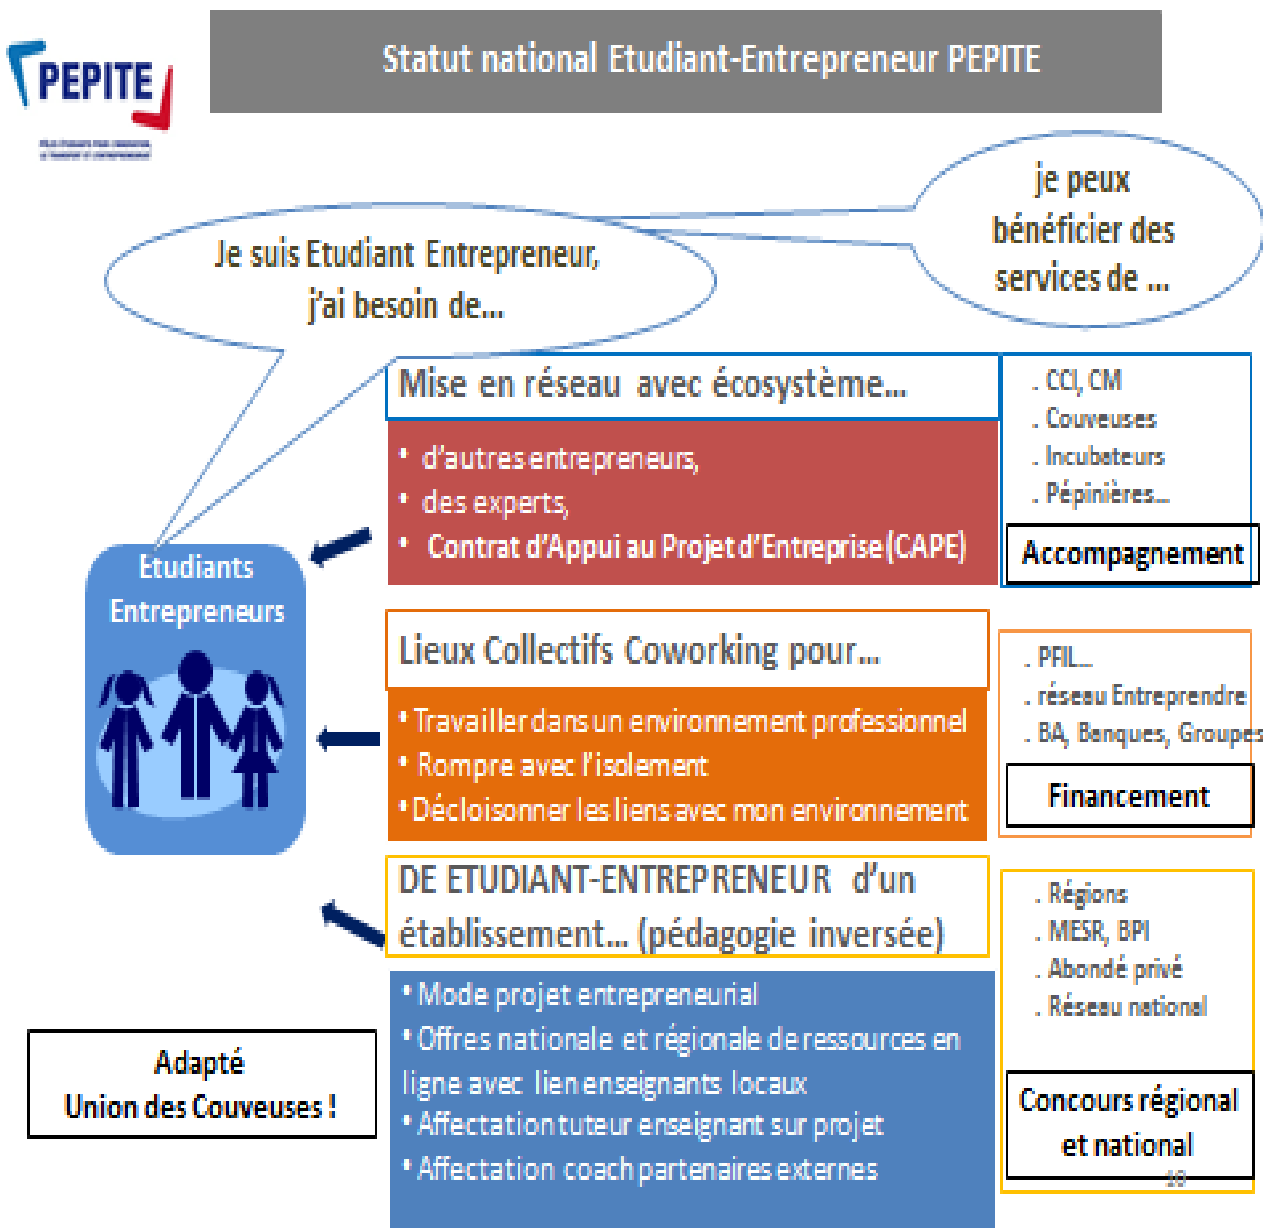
PEPITE

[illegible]

Statut national Etudiant-Entrepreneur PEPITE

je peux bénéficier des services de ...

Je suis Etudiant Entrepreneur, j'ai besoin de...

Mise en réseau avec écosystème...

• d'autres entrepreneurs,
• des experts,
• Contrat d'Appui au Projet d'Entreprise (CAPE)

. CCI, CM
. Couveuses
. Incubateurs
. Pépinières...

Accompagnement

Etudiants Entrepreneurs

Lieux Collectifs Coworking pour...

• Travailler dans un environnement professionnel
• Rompre avec l'isolement
• Décloisonner les liens avec mon environnement

. PFIL...
. réseau Entreprendre
. BA, Banques, Groupes

Financement

DE ETUDIANT-ENTREPRENEUR d'un établissement... (pédagogie inversée)

• Mode projet entrepreneurial
• Offres nationale et régionale de ressources en ligne avec lien enseignants locaux
• Affectation tuteur enseignant sur projet
• Affectation coach partenaires externes

. Régions
. MESR, BPI
. Abondé privé
. Réseau national

Concours régional et national

Adapté Union des Couveuses !

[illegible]